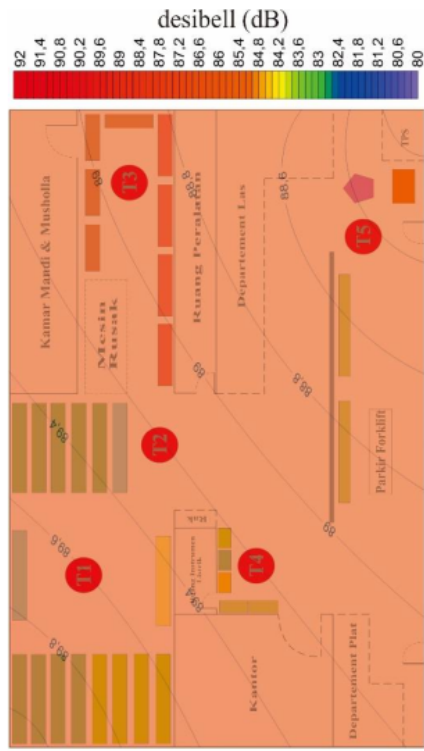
desibell (dB)

92 91,4 90,8 90,2 89,6 89 88,4 87,8 87,2 86,6 86 85,4 84,8 84,2 83,6 83 82,4 81,8 81,2 80,6 80

Kamar Mandi & Musholla

Mesin Rusak

T3

88

88,8

Ruang Peralatan

Departement Las

88,6

TPS

T5

89

88,8

89,4

T2

Parkir Forklift

89,6

T1

T4

89

89,8

Kantor

Departement Plat